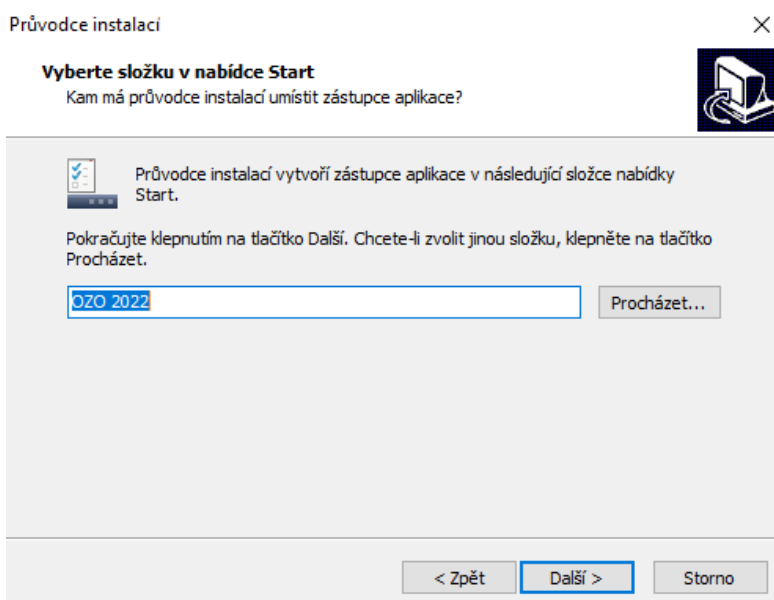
Průvodce instalací

×

Vyberte složku v nabídce Start

Kam má průvodce instalací umístit zástupce aplikace?

Průvodce instalací vytvoří zástupce aplikace v následující složce nabídky Start.

Pokračujte klepnutím na tlačítko Další. Chcete-li zvolit jinou složku, klepněte na tlačítko Procházet.

OZO 2022

Procházet...

< Zpět

Další >

Storno